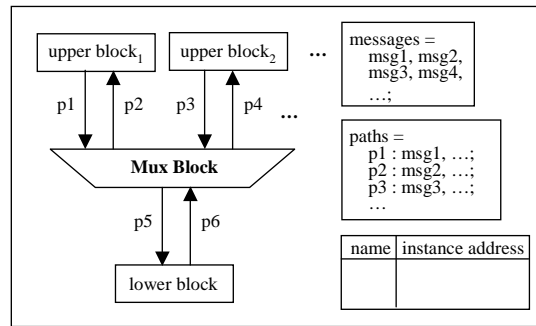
upper block$_1$

upper block$_2$

…

p1

p2

p3

p4

…

Mux Block

p5

p6

lower block

messages =
msg1, msg2,
msg3, msg4,
…;

paths =
p1 : msg1, …;
p2 : msg2, …;
p3 : msg3, …;
…

| name | instance address |
|---|---|
| | |